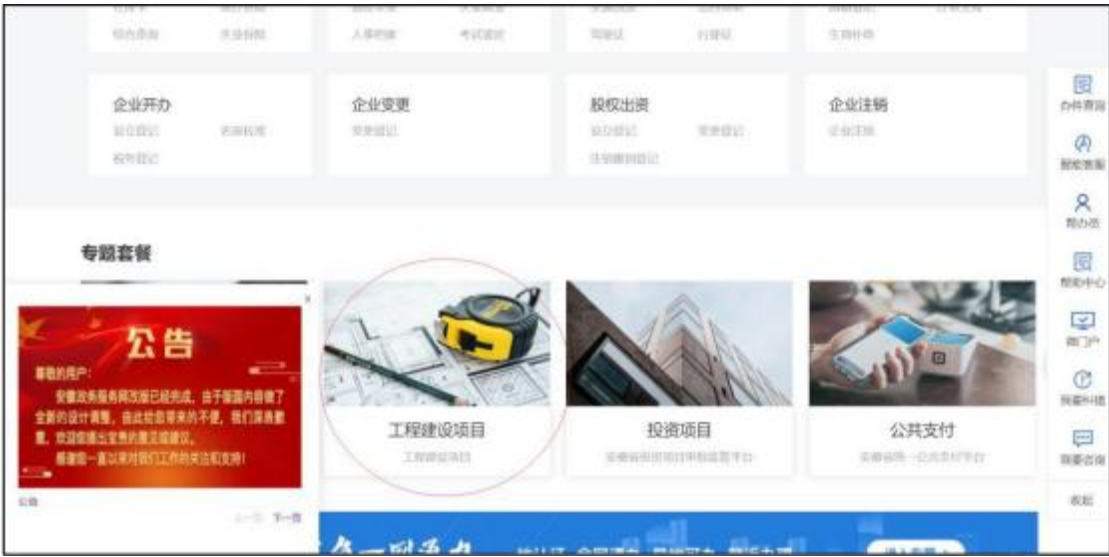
综合查询 失业登记 人事档案 考试报名 驾驶证 行驶证 生育补贴

企业开办
设立登记 名称核准
税务登记

企业变更
变更登记

股权出资
设立登记 变更登记
注销撤销登记

企业注销
企业注销

办件查询
智能客服
帮办员
帮助中心
微门户
我要纠错
我要咨询
收起

专题套餐

公告
尊敬的用户：
安徽政务服务网改版已经完成，由于新版内容做了全新的设计调整，由此给您带来的不便，我们深表歉意，欢迎您提出宝贵的意见或建议。
感谢您一直以来对我们工作的关注和支持！

公告
上一页 下一页

工程建设项目
工程建设项目

投资项目
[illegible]

公共支付
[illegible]

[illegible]